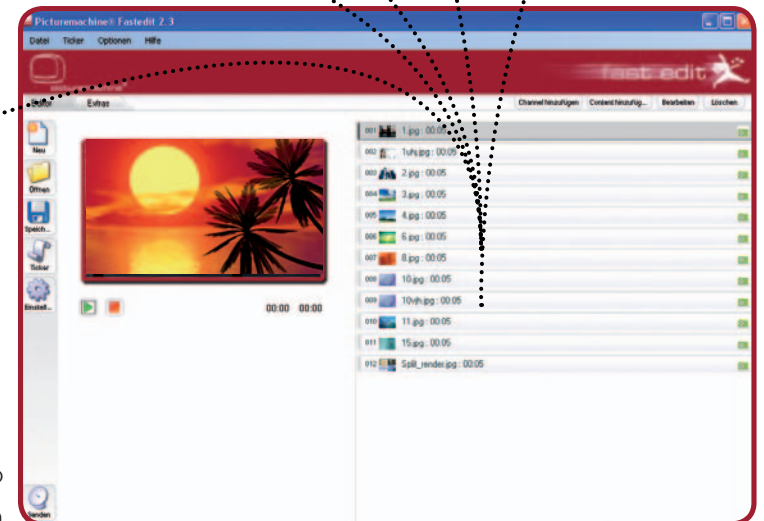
Picturemachine® Fastedit 2.3

Datei Ticker Optionen Hilfe

fast edit

Start Extras

Channel hinzufügen Content hinzufüg... Bearbeiten Löschen

Neu
Öffnen
Speich...
Ticker
Einstell...
Senden

00:00 00:00

001 1.jpg : 00:05
002 1uhj.jpg : 00:05
003 2.jpg : 00:05
004 3.jpg : 00:05
005 4.jpg : 00:05
006 6.jpg : 00:05
007 8.jpg : 00:05
008 10.jpg : 00:05
009 10vjh.jpg : 00:05
010 11.jpg : 00:05
011 15.jpg : 00:05
012 Split_render.jpg : 00:05